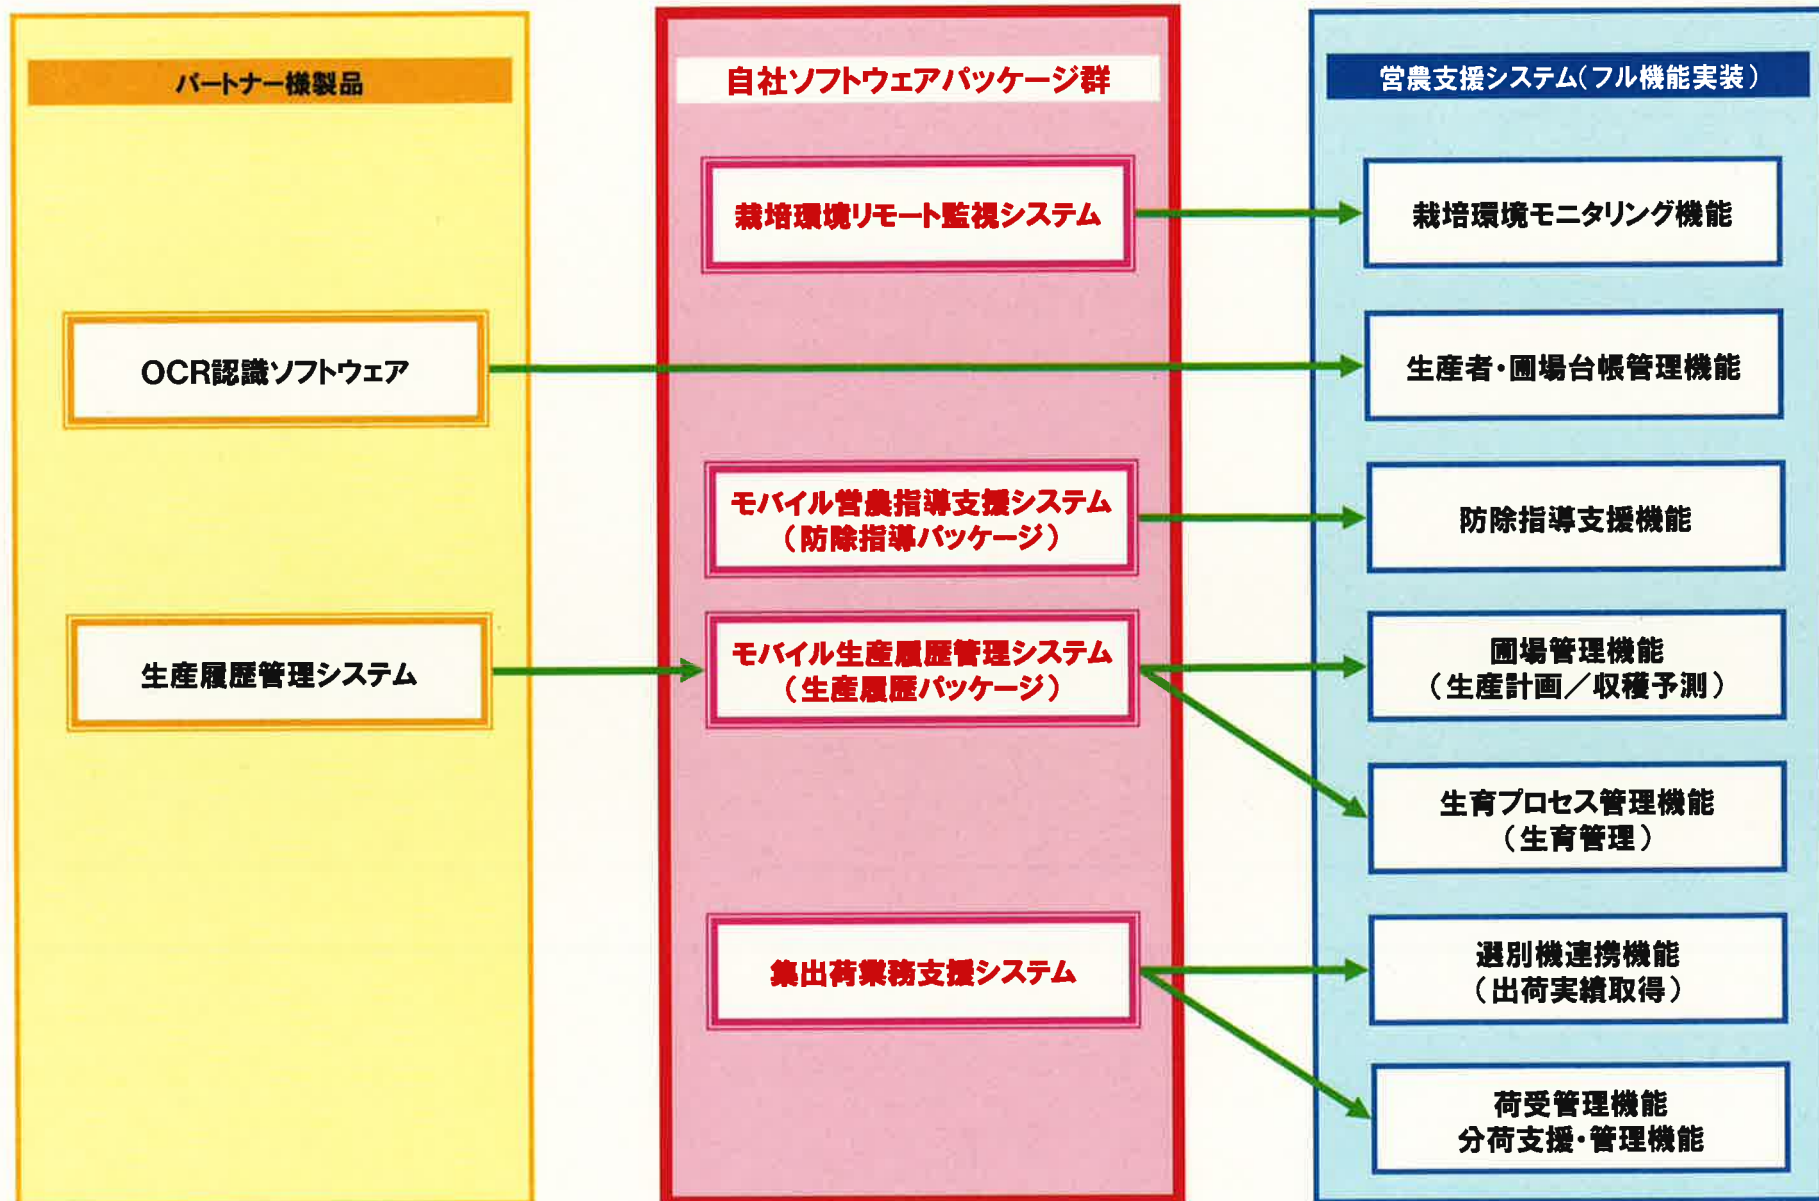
パートナー様製品

OCR認識ソフトウェア

生産履歴管理システム

自社ソフトウェアパッケージ群

栽培環境リモート監視システム

モバイル営農指導支援システム
（防除指導パッケージ）

モバイル生産履歴管理システム
（生産履歴パッケージ）

集出荷業務支援システム

営農支援システム（フル機能実装）

栽培環境モニタリング機能

生産者・圃場台帳管理機能

防除指導支援機能

圃場管理機能
（生産計画／収穫予測）

生育プロセス管理機能
（生育管理）

選別機連携機能
（出荷実績取得）

荷受管理機能
分荷支援・管理機能